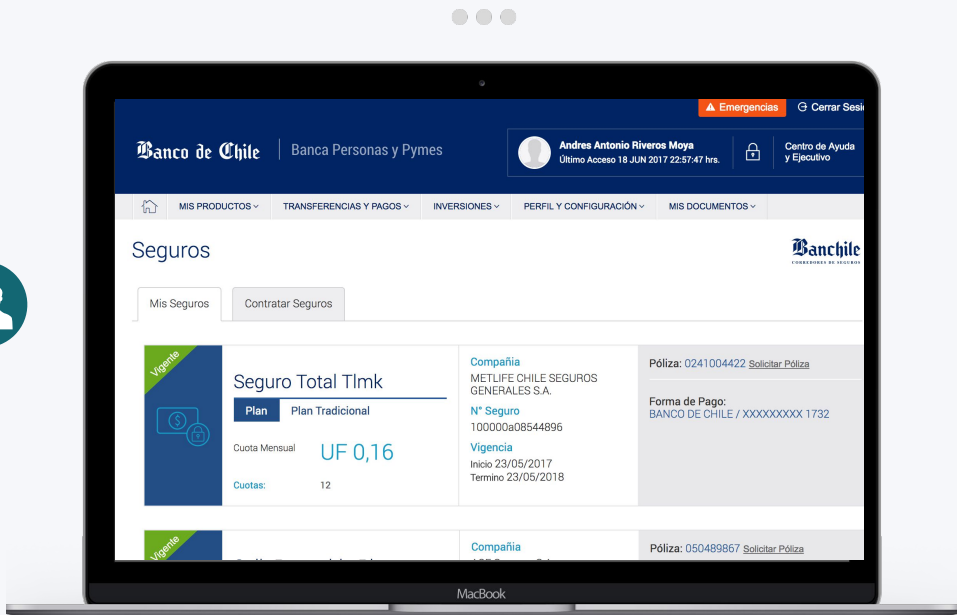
Emergencias
Cerrar Sesi

Banco de Chile | Banca Personas y Pymes

Andres Antonio Riveros Moya
Último Acceso 18 JUN 2017 22:57:47 hrs.

Centro de Ayuda y Ejecutivo

MIS PRODUCTOS
TRANSFERENCIAS Y PAGOS
INVERSIONES
PERFIL Y CONFIGURACIÓN
MIS DOCUMENTOS

Seguros

Banchile
CORREDORES DE SEGUROS

Mis Seguros
Contratar Seguros

Vigente

Seguro Total Tlmk
Plan
Plan Tradicional
Cuota Mensual
UF 0,16
Cuotas:
12

Compañía
METLIFE CHILE SEGUROS GENERALES S.A.
N° Seguro
100000a08544896
Vigencia
Inicio 23/05/2017
Termino 23/05/2018

Póliza: 0241004422 Solicitar Póliza

Forma de Pago:
BANCO DE CHILE / XXXXXXXXX 1732

Vigente

Compañía

Póliza: 050489867 Solicitar Póliza

MacBook